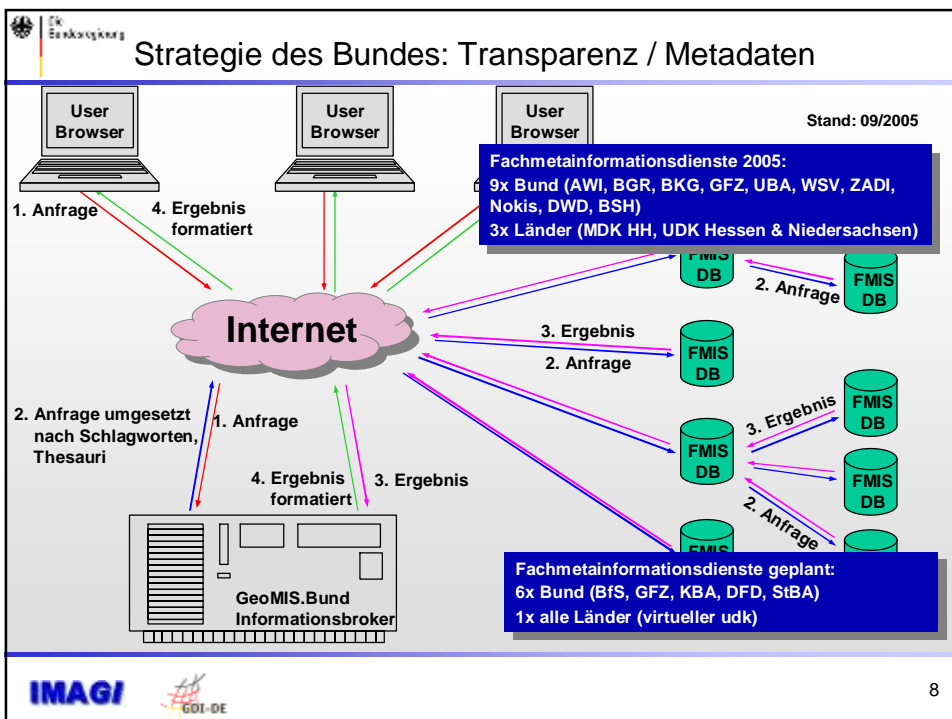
Die Bundesregierung

Strategie des Bundes: Transparenz / Metadaten

User Browser

User Browser

User Browser

Stand: 09/2005

Fachmetainformationsdienste 2005:
9x Bund (AWI, BGR, BKG, GFZ, UBA, WSV, ZADI, Nokis, DWD, BSH)
3x Länder (MDK HH, UDK Hessen & Niedersachsen)

1. Anfrage

4. Ergebnis formatiert

FMIS DB

2. Anfrage

FMIS DB

Internet

3. Ergebnis

2. Anfrage

FMIS DB

FMIS DB

3. Ergebnis

FMIS DB

2. Anfrage umgesetzt nach Schlagworten, Thesauri

1. Anfrage

FMIS DB

4. Ergebnis formatiert

3. Ergebnis

2. Anfrage

FMIS

GeoMIS.Bund Informationsbroker

Fachmetainformationsdienste geplant:
6x Bund (BfS, GFZ, KBA, DFD, StBA)
1x alle Länder (virtueller udk)

IMAGI

GDI-DE

8